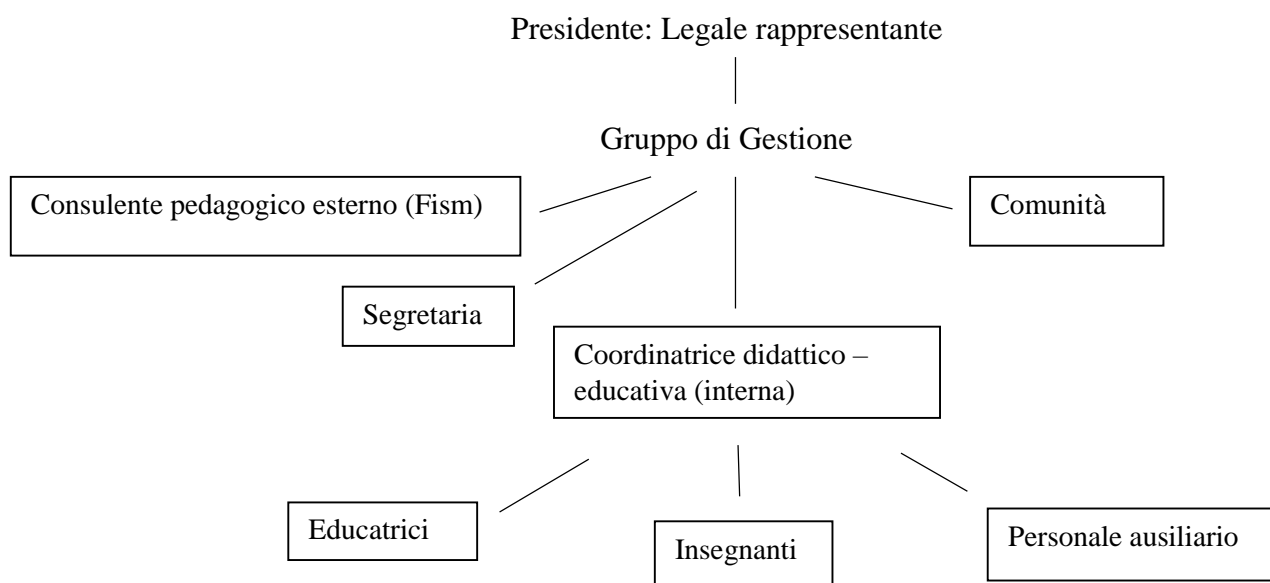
Presidente: Legale rappresentante

Gruppo di Gestione

Consulente pedagogico esterno (Fism)

Comunità

Segretaria

Coordinatrice didattico – educativa (interna)

Educatrici

Insegnanti

Personale ausiliario